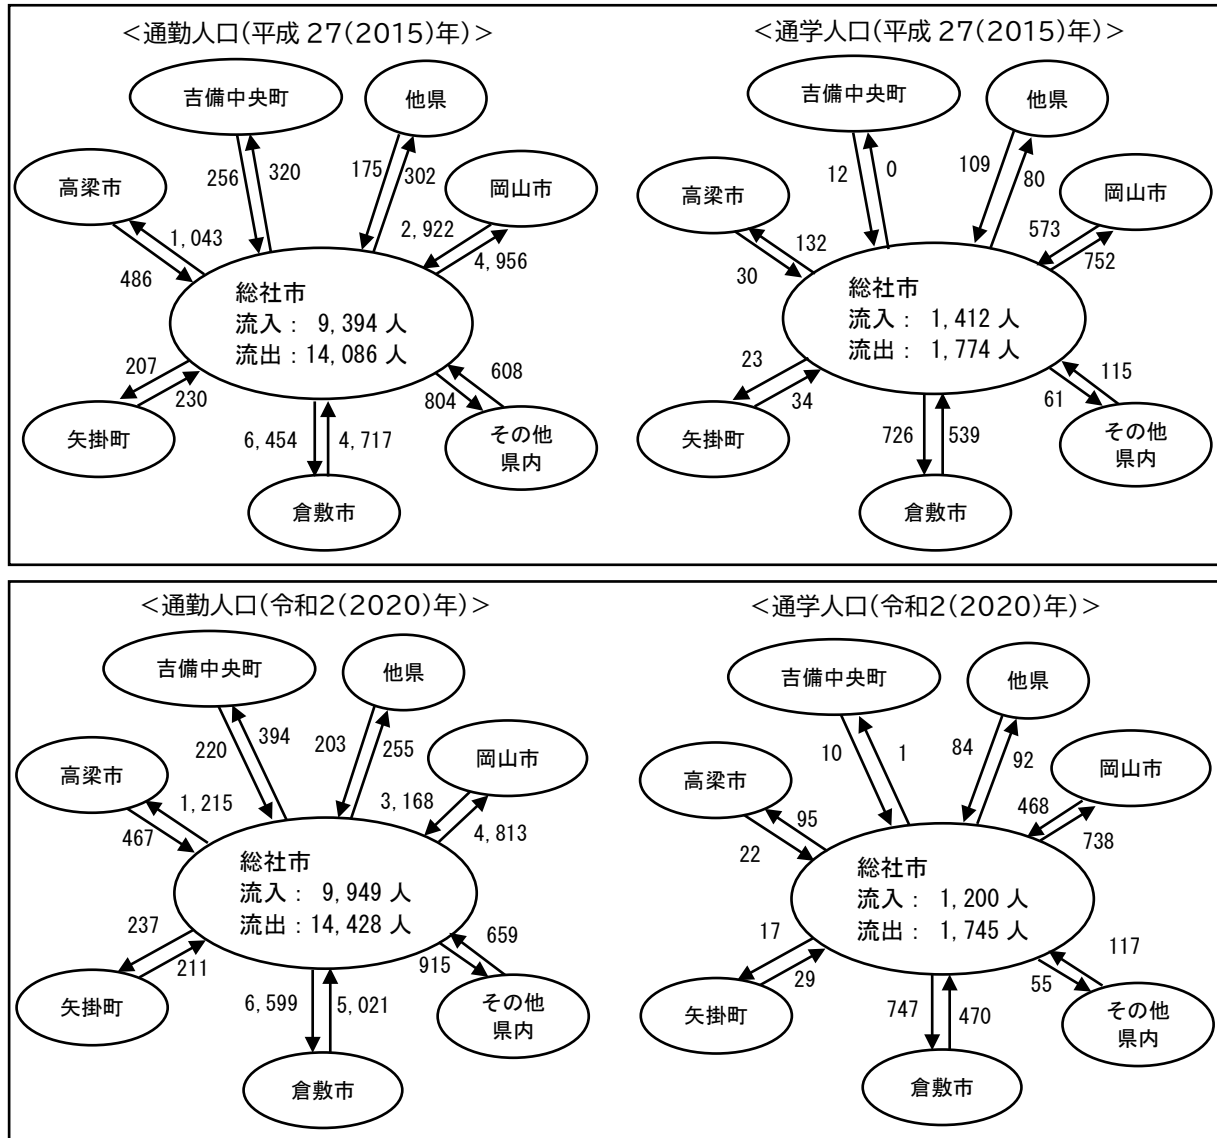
<通勤人口(平成 27(2015)年)>

吉備中央町
他県
高梁市
岡山市
256
320
175
302
1, 043
2, 922
486
4, 956
総社市
流入： 9, 394 人
流出：14, 086 人
207
608
230
804
矢掛町
6, 454
4, 717
その他
県内
倉敷市

<通学人口(平成 27(2015)年)>

吉備中央町
他県
高梁市
岡山市
12
0
109
80
132
573
30
752
総社市
流入： 1, 412 人
流出： 1, 774 人
23
115
34
61
矢掛町
726
539
その他
県内
倉敷市

<通勤人口(令和2(2020)年)>

吉備中央町
他県
高梁市
岡山市
220
394
203
255
1, 215
3, 168
467
4, 813
総社市
流入： 9, 949 人
流出：14, 428 人
237
659
211
915
矢掛町
6, 599
5, 021
その他
県内
倉敷市

<通学人口(令和2(2020)年)>

吉備中央町
他県
高梁市
岡山市
10
1
84
92
95
468
22
738
総社市
流入： 1, 200 人
流出： 1, 745 人
17
117
29
55
矢掛町
747
470
その他
県内
倉敷市